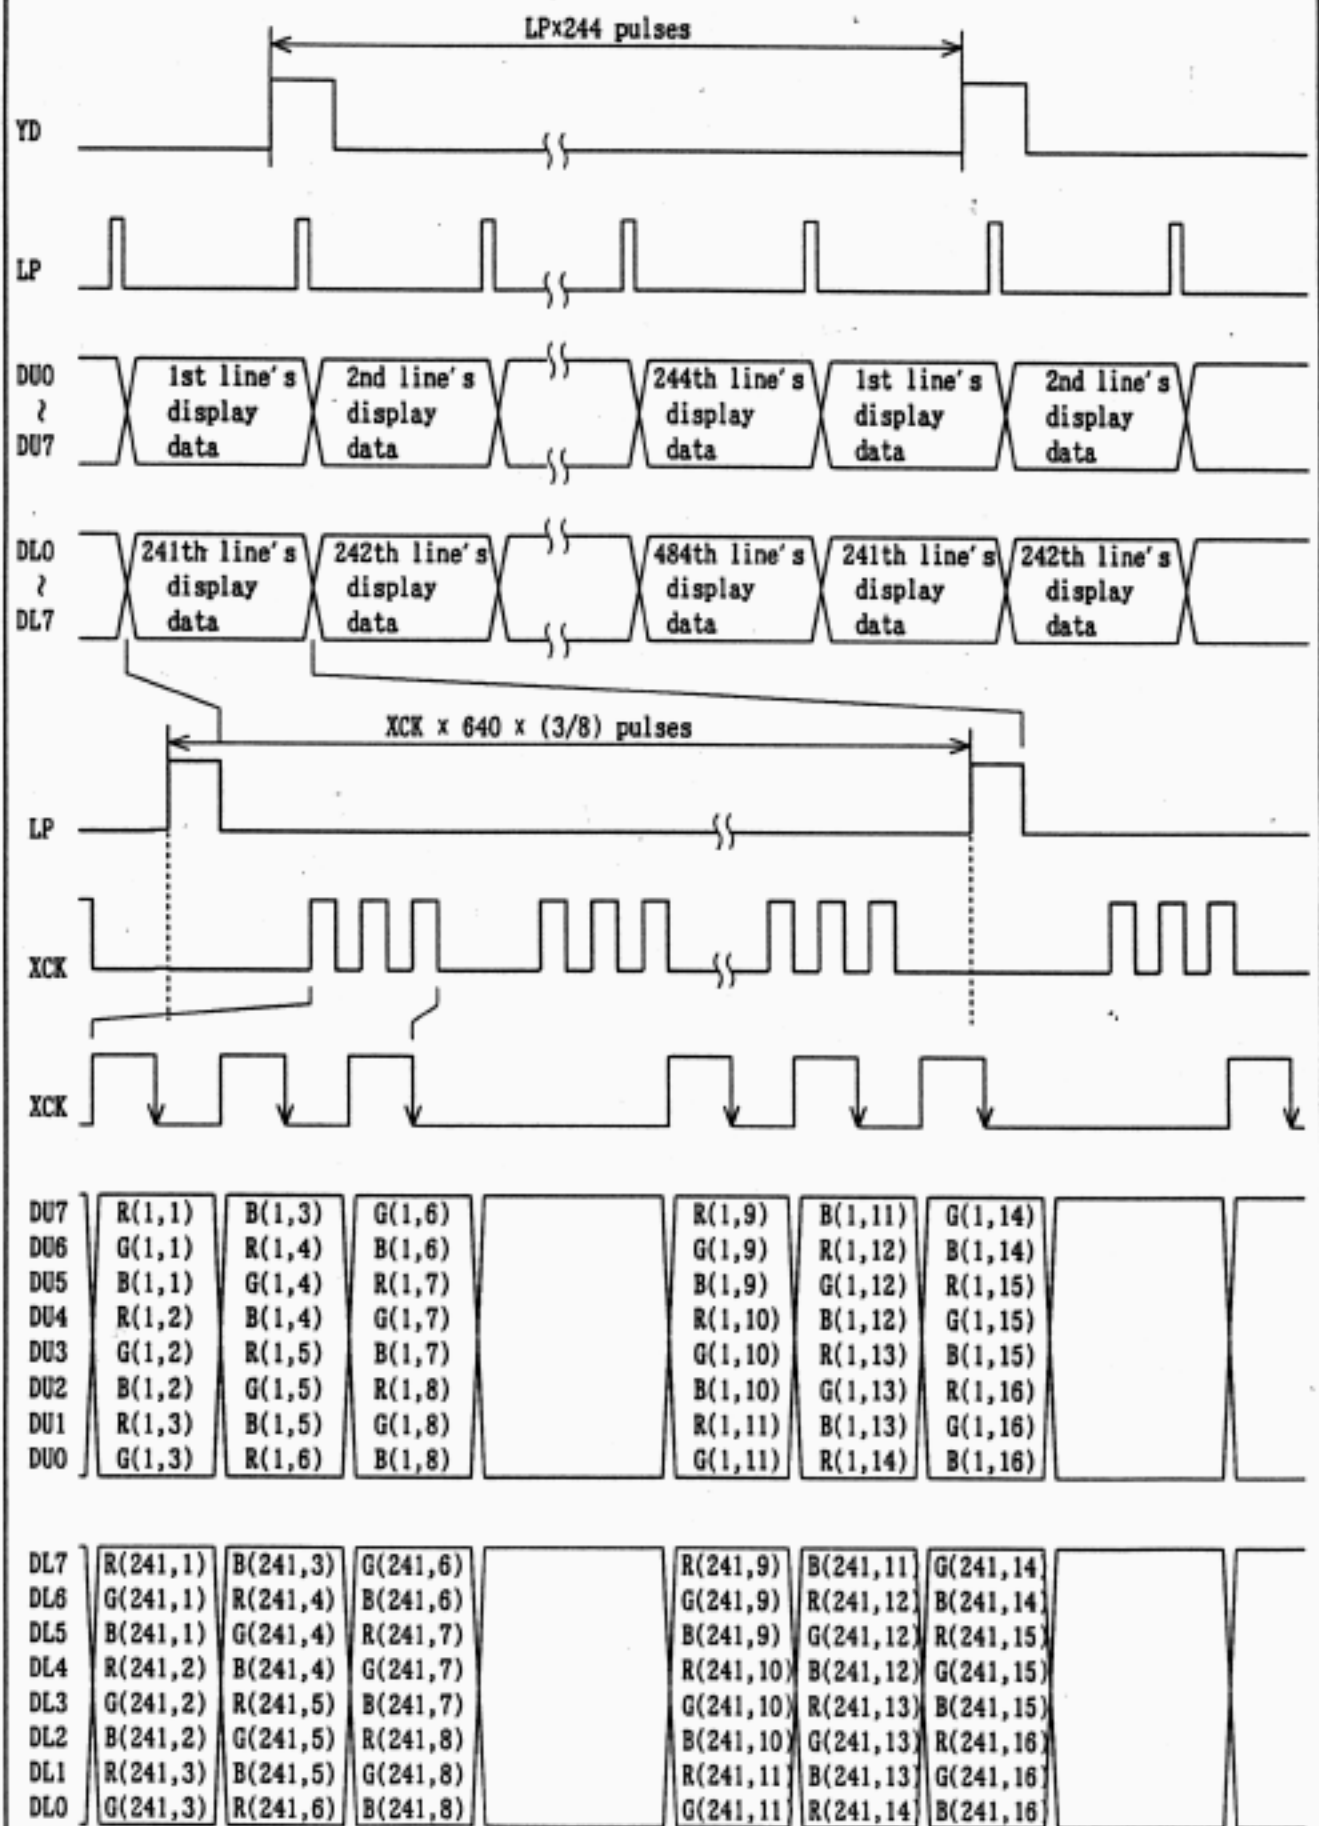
LPx244 pulses

YD

LP

DU0
~
DU7

1st line's display data
2nd line's display data
244th line's display data
1st line's display data
2nd line's display data

DL0
~
DL7

241th line's display data
242th line's display data
484th line's display data
241th line's display data
242th line's display data

XCK x 640 x (3/8) pulses

LP

XCK

XCK

| | | | | | | |
|---|---|---|---|---|---|---|
| DU7 | R(1,1) | B(1,3) | G(1,6) | R(1,9) | B(1,11) | G(1,14) |
| DU6 | G(1,1) | R(1,4) | B(1,6) | G(1,9) | R(1,12) | B(1,14) |
| DU5 | B(1,1) | G(1,4) | R(1,7) | B(1,9) | G(1,12) | R(1,15) |
| DU4 | R(1,2) | B(1,4) | G(1,7) | R(1,10) | B(1,12) | G(1,15) |
| DU3 | G(1,2) | R(1,5) | B(1,7) | G(1,10) | R(1,13) | B(1,15) |
| DU2 | B(1,2) | G(1,5) | R(1,8) | B(1,10) | G(1,13) | R(1,16) |
| DU1 | R(1,3) | B(1,5) | G(1,8) | R(1,11) | B(1,13) | G(1,16) |
| DU0 | G(1,3) | R(1,6) | B(1,8) | G(1,11) | R(1,14) | B(1,16) |

| | | | | | | |
|---|---|---|---|---|---|---|
| DL7 | R(241,1) | B(241,3) | G(241,6) | R(241,9) | B(241,11) | G(241,14) |
| DL6 | G(241,1) | R(241,4) | B(241,6) | G(241,9) | R(241,12) | B(241,14) |
| DL5 | B(241,1) | G(241,4) | R(241,7) | B(241,9) | G(241,12) | R(241,15) |
| DL4 | R(241,2) | B(241,4) | G(241,7) | R(241,10) | B(241,12) | G(241,15) |
| DL3 | G(241,2) | R(241,5) | B(241,7) | G(241,10) | R(241,13) | B(241,15) |
| DL2 | B(241,2) | G(241,5) | R(241,8) | B(241,10) | G(241,13) | R(241,16) |
| DL1 | R(241,3) | B(241,5) | G(241,8) | R(241,11) | B(241,13) | G(241,16) |
| DL0 | G(241,3) | R(241,6) | B(241,8) | G(241,11) | R(241,14) | B(241,16) |